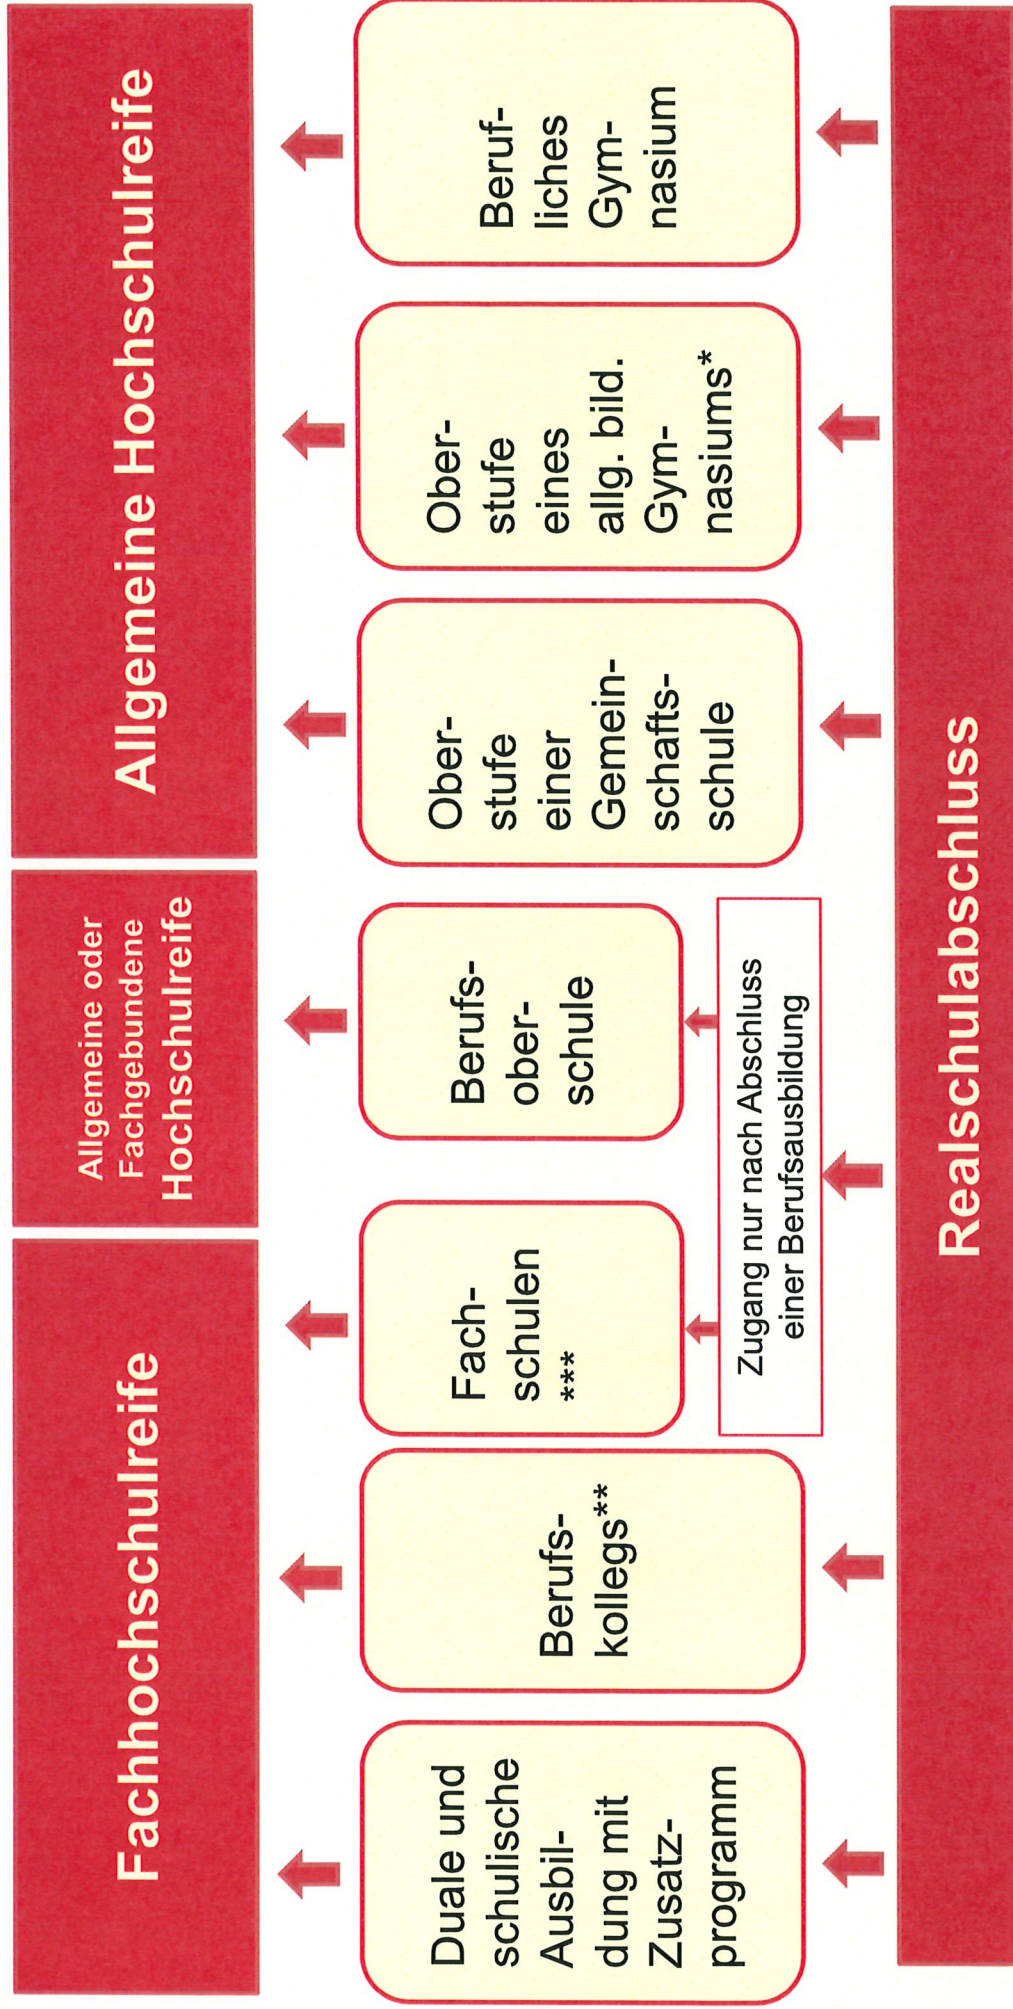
Fachhochschulreife

Allgemeine oder Fachgebundene Hochschulreife

Allgemeine Hochschulreife

Duale und schulische Ausbildung mit Zusatzprogramm

Berufskollegs**

Fachschulen ***

Berufsoberschule

Oberstufe einer Gemeinschaftsschule

Oberstufe eines allg. bild. Gymnasiums*

Berufliches Gymnasium

Zugang nur nach Abschluss einer Berufsausbildung

Realschulabschluss